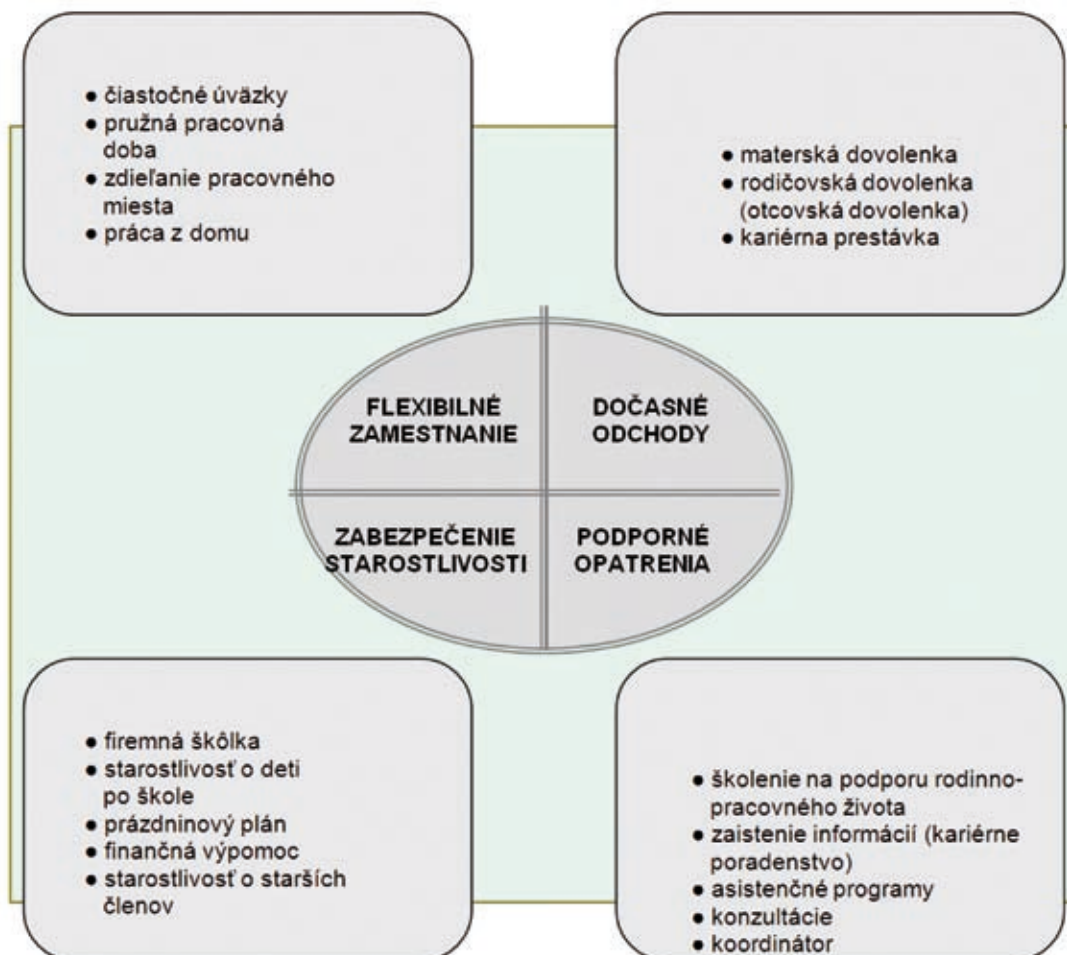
• čiastočné úväzky
• pružná pracovná doba
• zdieľanie pracovného miesta
• práca z domu

• materská dovolenka
• rodičovská dovolenka (otcovská dovolenka)
• kariérna prestávka

FLEXIBILNÉ ZAMESTNANIE

DOČASNÉ ODCHODY

ZABEZPEČENIE STAROSTLIVOSTI

PODPORNÉ OPATRENIA

• firemná škôlka
• starostlivosť o deti po škole
• prázdninový plán
• finančná výpomoc
• starostlivosť o starších členov

• školenie na podporu rodinno-pracovného života
• zaistenie informácií (kariérne poradenstvo)
• asistenčné programy
• konzultácie
• koordinátor